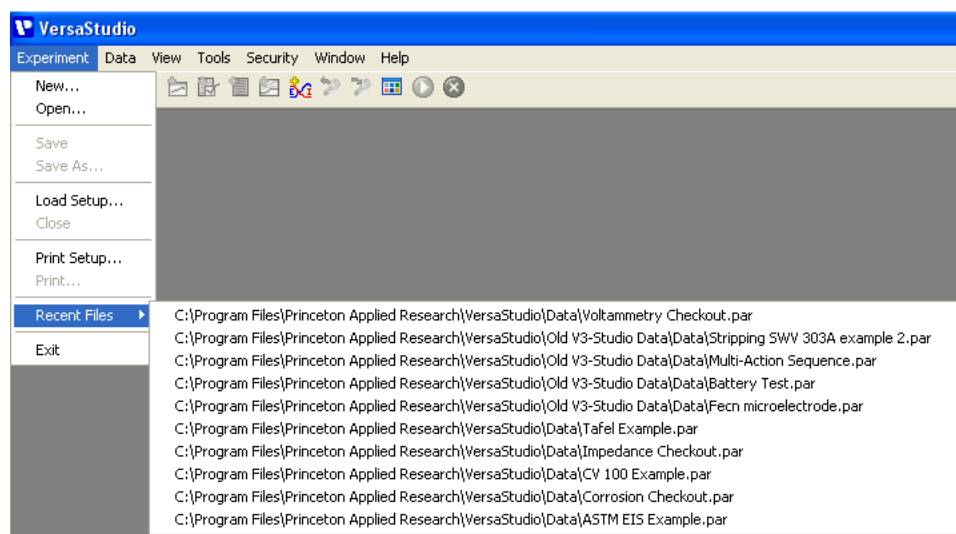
VersaStudio

Experiment Data View Tools Security Window Help

New...
Open...

Save
Save As...

Load Setup...
Close

Print Setup...
Print...

Recent Files

Exit

C:\Program Files\Princeton Applied Research\VersaStudio\Data\Voltammetry Checkout.par
C:\Program Files\Princeton Applied Research\VersaStudio\Old V3-Studio Data\Data\Stripping SWV 303A example 2.par
C:\Program Files\Princeton Applied Research\VersaStudio\Old V3-Studio Data\Data\Multi-Action Sequence.par
C:\Program Files\Princeton Applied Research\VersaStudio\Old V3-Studio Data\Data\Battery Test.par
C:\Program Files\Princeton Applied Research\VersaStudio\Old V3-Studio Data\Data\Fecn microelectrode.par
C:\Program Files\Princeton Applied Research\VersaStudio\Data\Tafel Example.par
C:\Program Files\Princeton Applied Research\VersaStudio\Data\Impedance Checkout.par
C:\Program Files\Princeton Applied Research\VersaStudio\Data\CV 100 Example.par
C:\Program Files\Princeton Applied Research\VersaStudio\Data\Corrosion Checkout.par
C:\Program Files\Princeton Applied Research\VersaStudio\Data\ASTM EIS Example.par